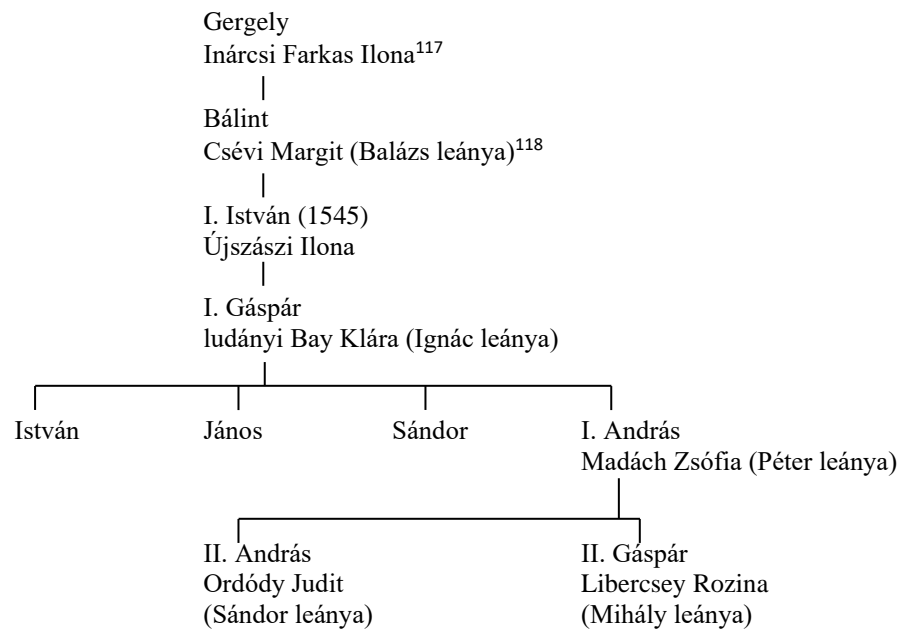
Gergely
Inárcsi Farkas Ilona$^{117}$

Bálint
Csévi Margit (Balázs leánya)$^{118}$

I. István (1545)
Újszászi Ilona

I. Gáspár
ludányi Bay Klára (Ignác leánya)

István

János

Sándor

I. András
Madách Zsófia (Péter leánya)

II. András
Ordódy Judit
(Sándor leánya)

II. Gáspár
Libercsey Rozina
(Mihály leánya)